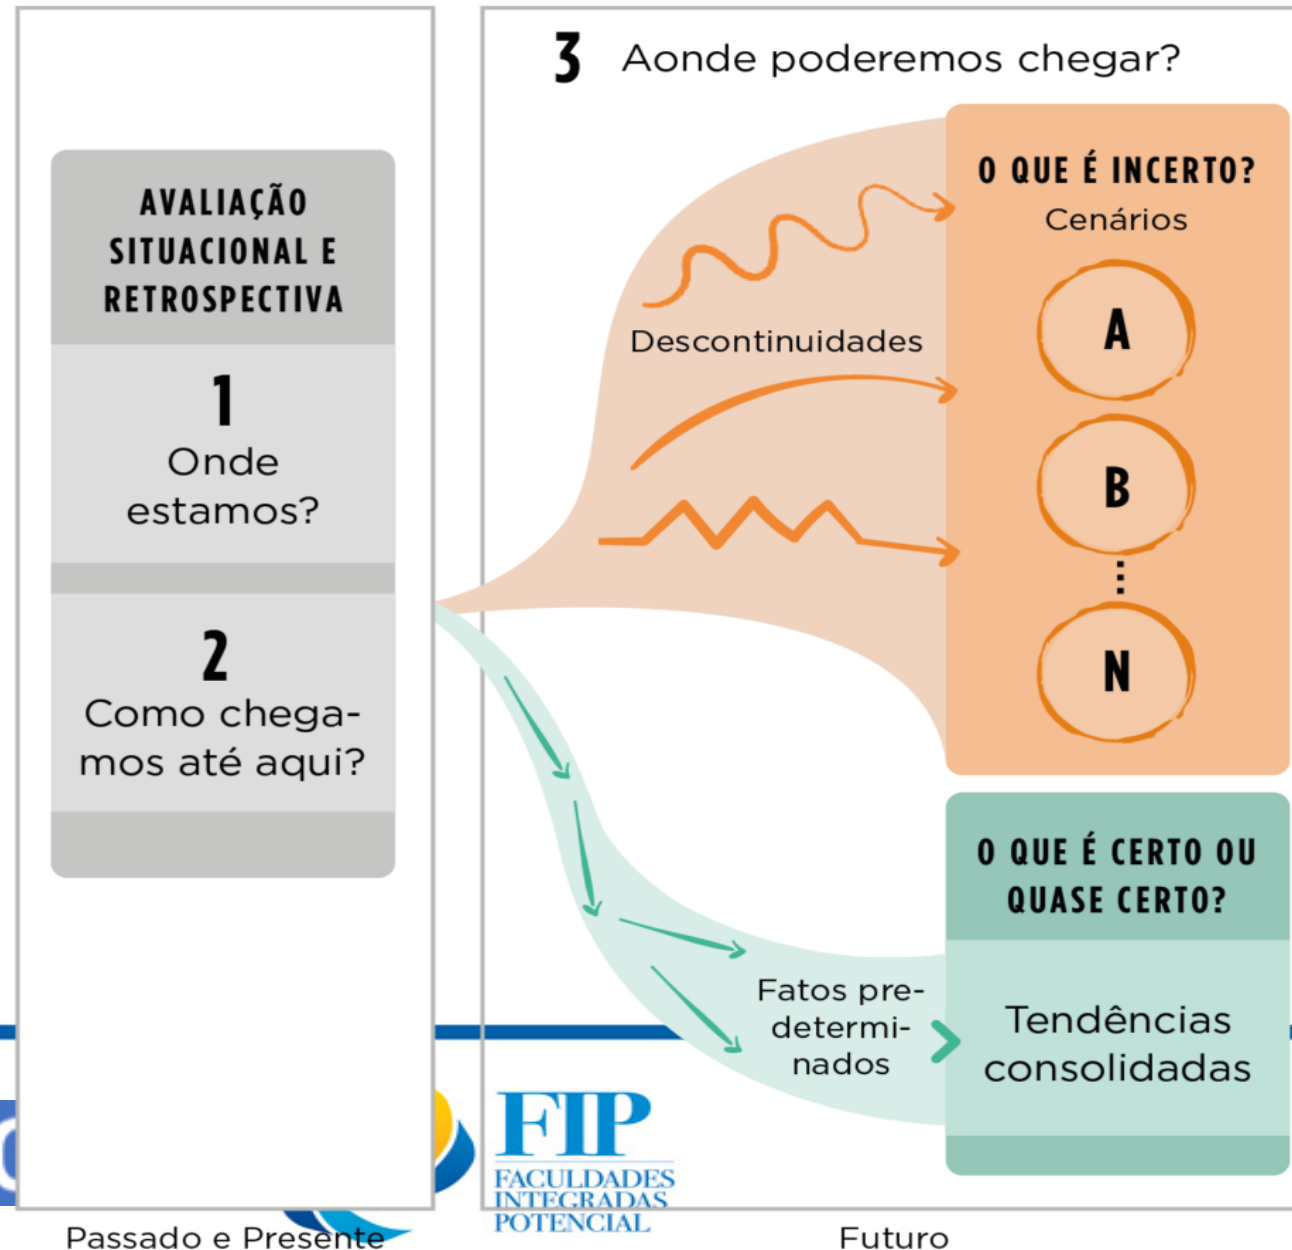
3 Aonde poderemos chegar?

AVALIAÇÃO SITUACIONAL E RETROSPECTIVA

1
Onde estamos?

2
Como chegamos até aqui?

O QUE É INCERTO?
Cenários

Descontinuidades

A
B
N

O QUE É CERTO OU QUASE CERTO?

Fatos predeterminados

Tendências consolidadas

FIP
FACULDADES INTEGRADAS POTENCIAL

Passado e Presente

Futuro